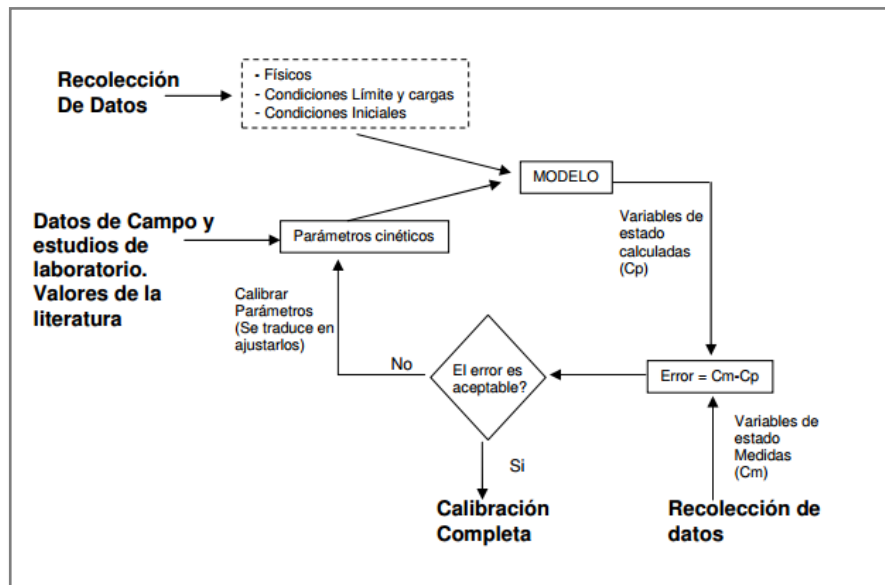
Recolección De Datos

- Físicos
- Condiciones Límite y cargas
- Condiciones Iniciales

MODELO

Datos de Campo y estudios de laboratorio. Valores de la literatura

Parámetros cinéticos

Variables de estado calculadas (Cp)

Calibrar Parámetros (Se traduce en ajustarlos)

No

El error es aceptable?

Error = Cm-Cp

Variables de estado Medidas (Cm)

Si

Calibración Completa

Recolección de datos